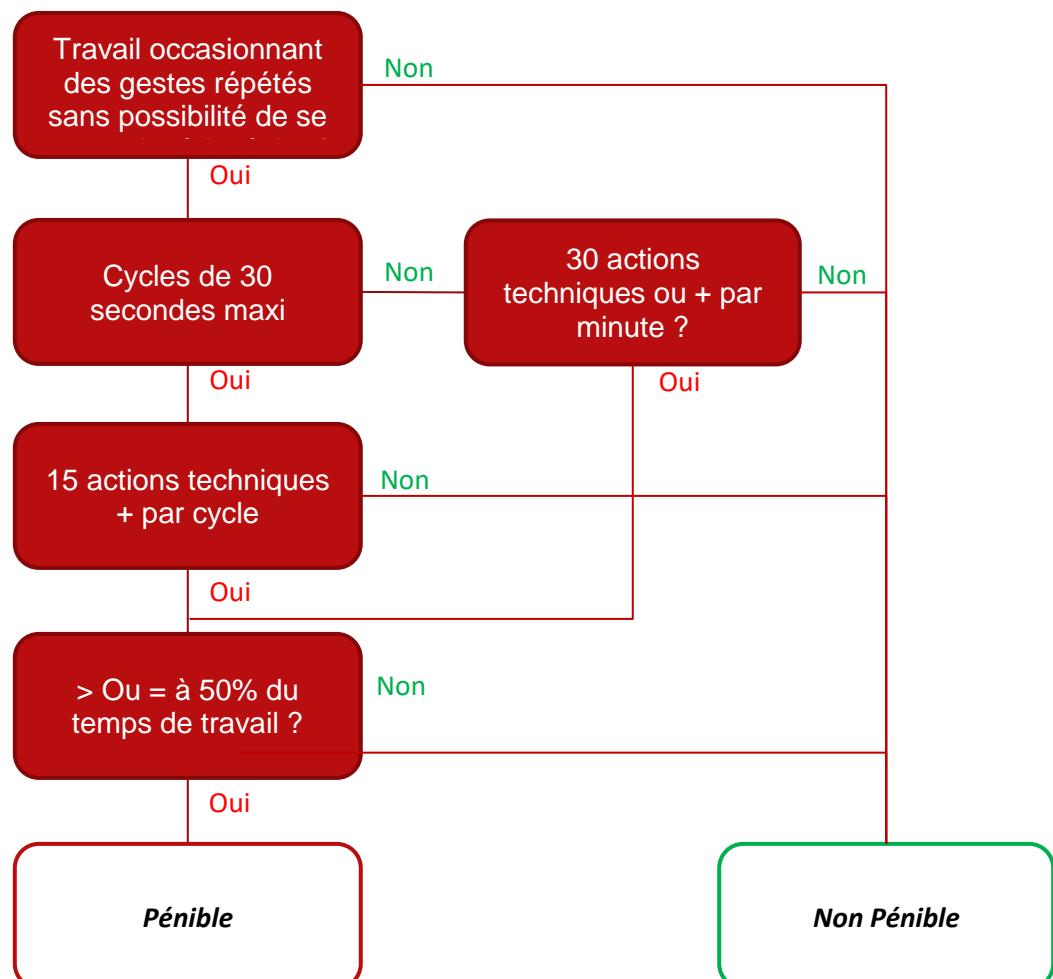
Travail occasionnant des gestes répétés sans possibilité de se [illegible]

Non

Oui

Cycles de 30 secondes maxi

Non

30 actions techniques ou + par minute ?

Non

Oui

Oui

15 actions techniques + par cycle

Non

Oui

> Ou = à 50% du temps de travail ?

Non

Oui

*Pénible*

*Non Pénible*